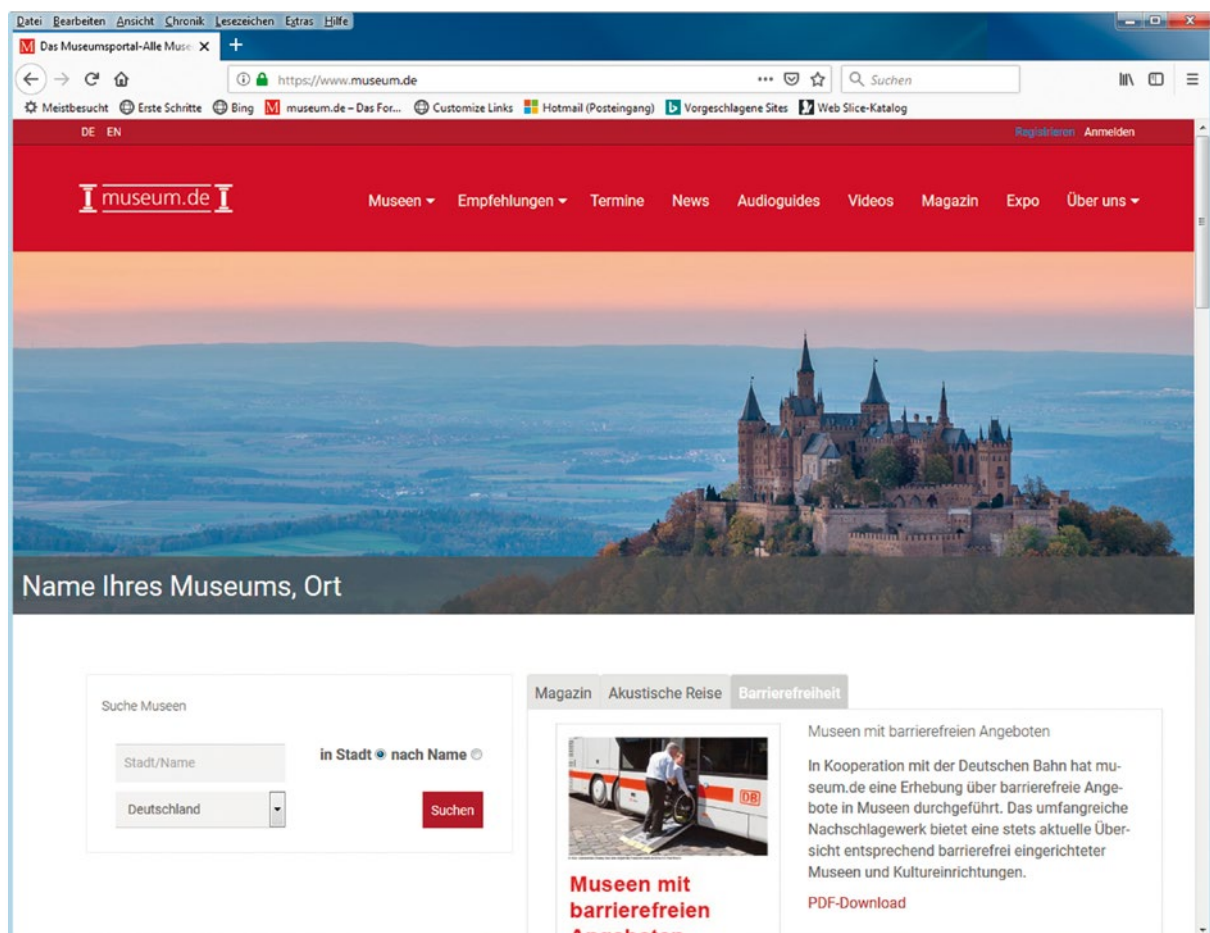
Datei Bearbeiten Ansicht Chronik Lesezeichen Extras Hilfe

Das Museumsportal-Alle Muse ×

https://www.museum.de

Suchen

Meistbesucht Erste Schritte Bing museum.de – Das For... Customize Links Hotmail (Posteingang) Vorgeschlagene Sites Web Slice-Katalog

DE EN

Registrieren Anmelden

museum.de

Museen Empfehlungen Termine News Audioguides Videos Magazin Expo Über uns

Name Ihres Museums, Ort

Suche Museen

Stadt/Name

in Stadt nach Name

Deutschland

Suchen

Magazin Akustische Reise Barrierefreiheit

DB

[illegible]

Museen mit barrierefreien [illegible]

Museen mit barrierefreien Angeboten

In Kooperation mit der Deutschen Bahn hat museum.de eine Erhebung über barrierefreie Angebote in Museen durchgeführt. Das umfangreiche Nachschlagewerk bietet eine stets aktuelle Übersicht entsprechend barrierefrei eingerichteter Museen und Kultureinrichtungen.

PDF-Download